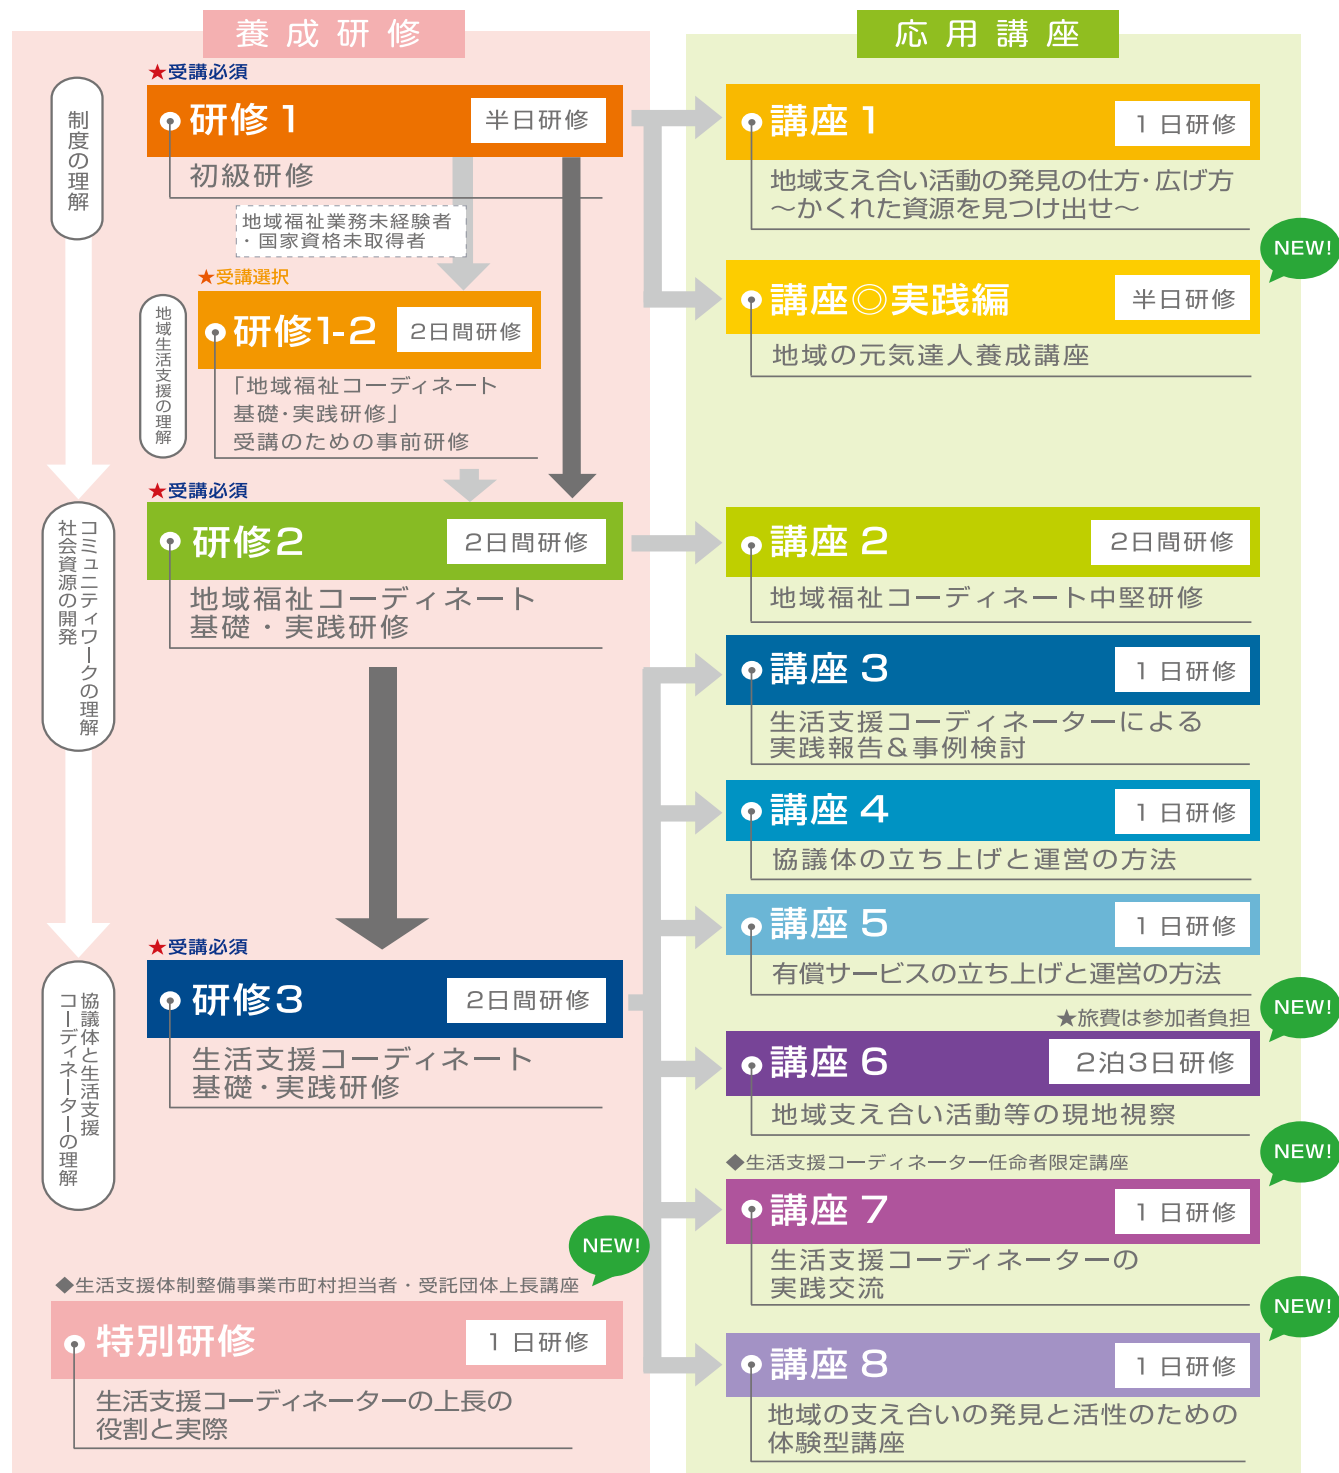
養成研修

★受講必須

制度の理解

研修１ 半日研修

初級研修

地域福祉業務未経験者
・国家資格未取得者

★受講選択

地域生活支援の理解

研修1-2 2日間研修

「地域福祉コーディネート
基礎・実践研修」
受講のための事前研修

★受講必須

コミュニティワークの理解
社会資源の開発

研修2 2日間研修

地域福祉コーディネート
基礎・実践研修

★受講必須

協議体と生活支援
コーディネーターの理解

研修3 2日間研修

生活支援コーディネート
基礎・実践研修

NEW!

◆生活支援体制整備事業市町村担当者・受託団体上長講座

特別研修 1日研修

生活支援コーディネーターの上長の
役割と実際

応用講座

講座１ 1日研修

地域支え合い活動の発見の仕方・広げ方
〜かくれた資源を見つけ出せ〜

NEW!

講座◎実践編 半日研修

地域の元気達人養成講座

講座２ 2日間研修

地域福祉コーディネート中堅研修

講座３ 1日研修

生活支援コーディネーターによる
実践報告＆事例検討

講座４ 1日研修

協議体の立ち上げと運営の方法

講座５ 1日研修

有償サービスの立ち上げと運営の方法

★旅費は参加者負担

NEW!

講座６ 2泊3日研修

地域支え合い活動等の現地視察

◆生活支援コーディネーター任命者限定講座

NEW!

講座７ 1日研修

生活支援コーディネーターの
実践交流

NEW!

講座８ 1日研修

地域の支え合いの発見と活性のための
体験型講座